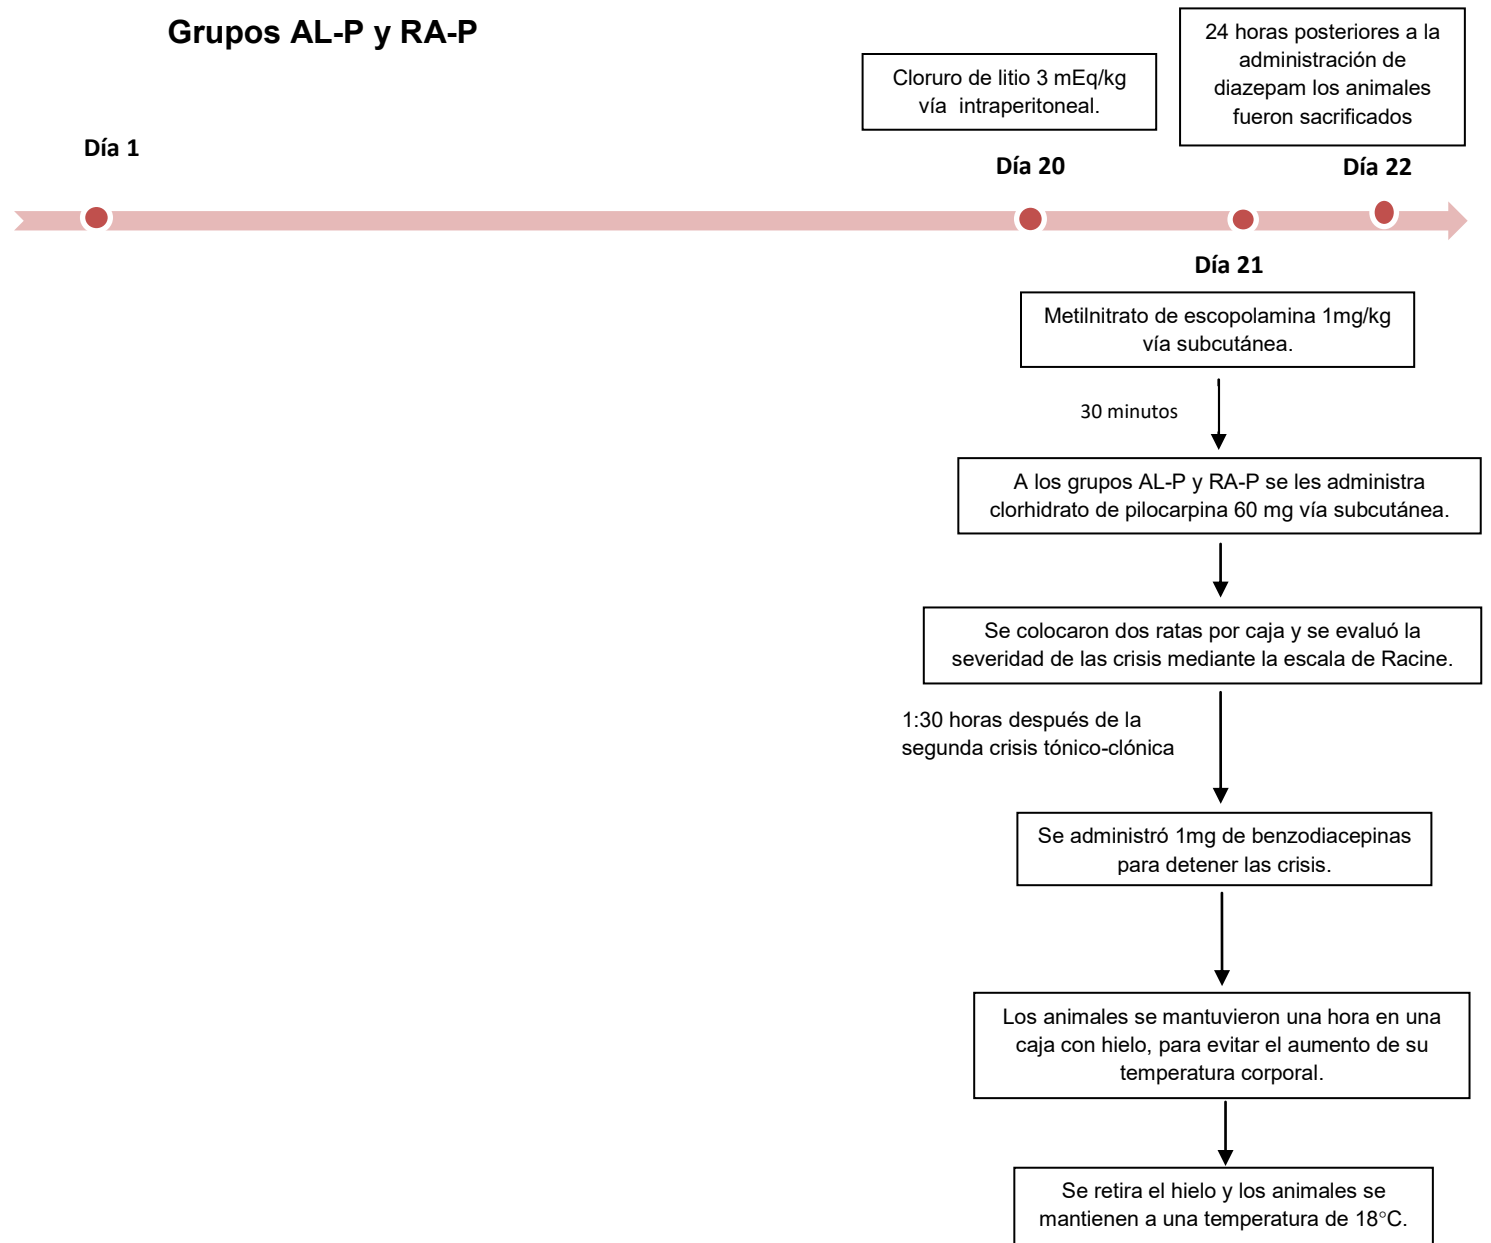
Grupos AL-P y RA-P

Cloruro de litio 3 mEq/kg vía intraperitoneal.

24 horas posteriores a la administración de diazepam los animales fueron sacrificados

Día 1

Día 20

Día 22

Día 21

Metilnitrato de escopolamina 1mg/kg vía subcutánea.

30 minutos

A los grupos AL-P y RA-P se les administra clorhidrato de pilocarpina 60 mg vía subcutánea.

Se colocaron dos ratas por caja y se evaluó la severidad de las crisis mediante la escala de Racine.

1:30 horas después de la segunda crisis tónico-clónica

Se administró 1mg de benzodiacepinas para detener las crisis.

Los animales se mantuvieron una hora en una caja con hielo, para evitar el aumento de su temperatura corporal.

Se retira el hielo y los animales se mantienen a una temperatura de 18°C.